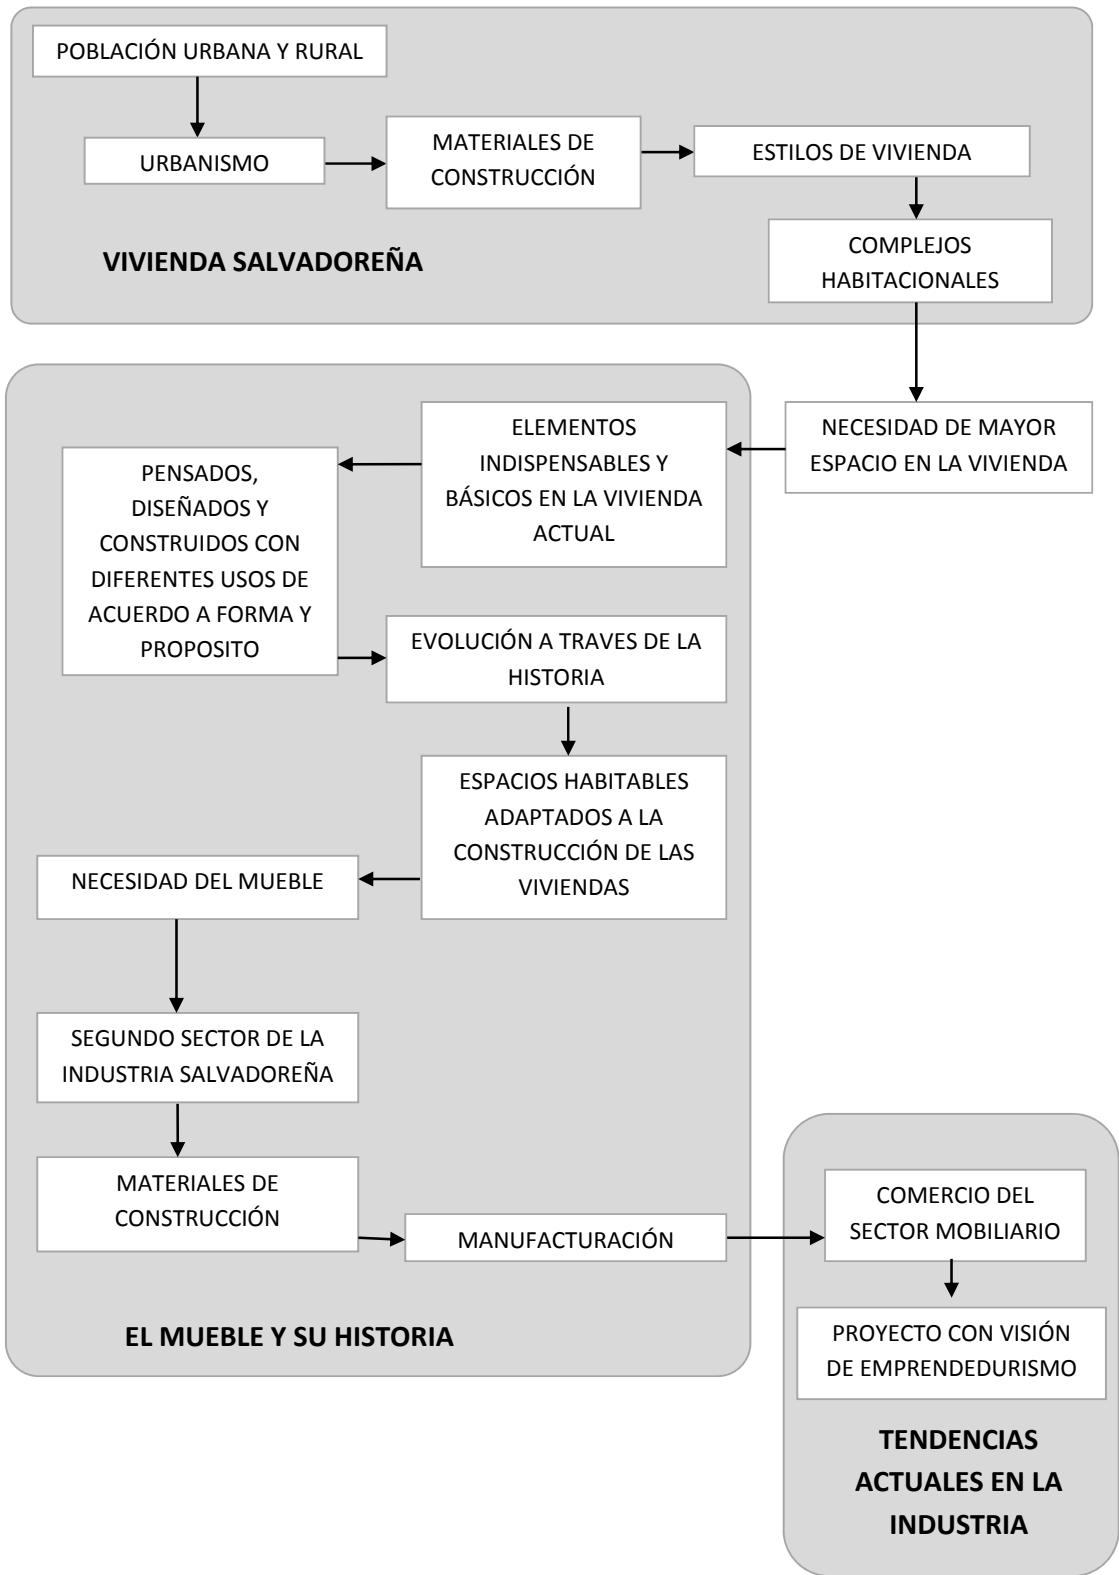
POBLACIÓN URBANA Y RURAL

URBANISMO

MATERIALES DE CONSTRUCCIÓN

ESTILOS DE VIVIENDA

COMPLEJOS HABITACIONALES

VIVIENDA SALVADOREÑA

NECESIDAD DE MAYOR ESPACIO EN LA VIVIENDA

ELEMENTOS INDISPENSABLES Y BÁSICOS EN LA VIVIENDA ACTUAL

PENSADOS, DISEÑADOS Y CONSTRUIDOS CON DIFERENTES USOS DE ACUERDO A FORMA Y PROPOSITO

EVOLUCIÓN A TRAVES DE LA HISTORIA

ESPACIOS HABITABLES ADAPTADOS A LA CONSTRUCCIÓN DE LAS VIVIENDAS

NECESIDAD DEL MUEBLE

SEGUNDO SECTOR DE LA INDUSTRIA SALVADOREÑA

MATERIALES DE CONSTRUCCIÓN

MANUFACTURACIÓN

EL MUEBLE Y SU HISTORIA

COMERCIO DEL SECTOR MOBILIARIO

PROYECTO CON VISIÓN DE EMPRENDEDURISMO

TENDENCIAS ACTUALES EN LA INDUSTRIA